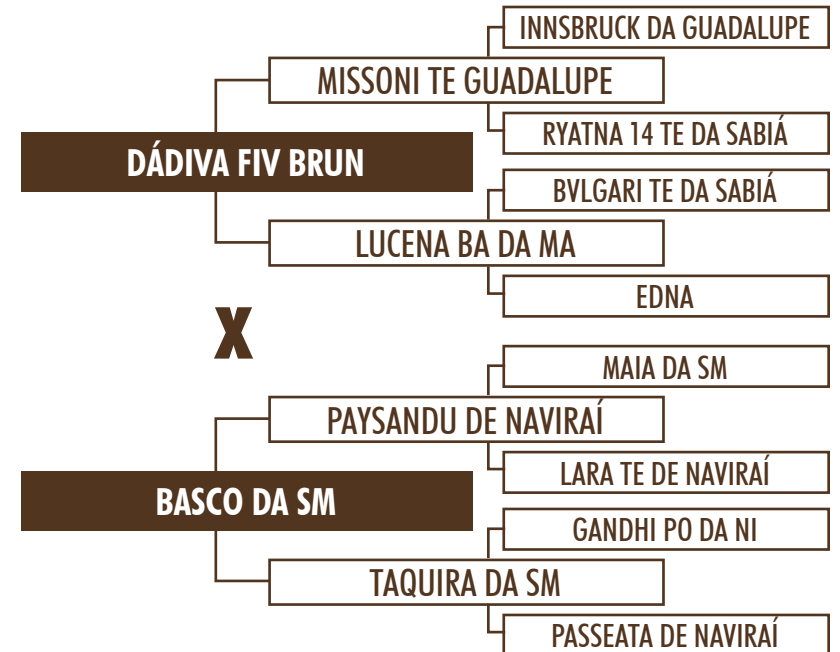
INNSBRUCK DA GUADALUPE

MISSONI TE GUADALUPE

RYATNA 14 TE DA SABIÁ

DÁDIVA FIV BRUN

BVLGARI TE DA SABIÁ

LUCENA BA DA MA

EDNA

X

MAIA DA SM

PAYSANDU DE NAVIRAÍ

LARA TE DE NAVIRAÍ

BASCO DA SM

GANDHI PO DA NI

TAQUIRA DA SM

PASSEATA DE NAVIRAÍ